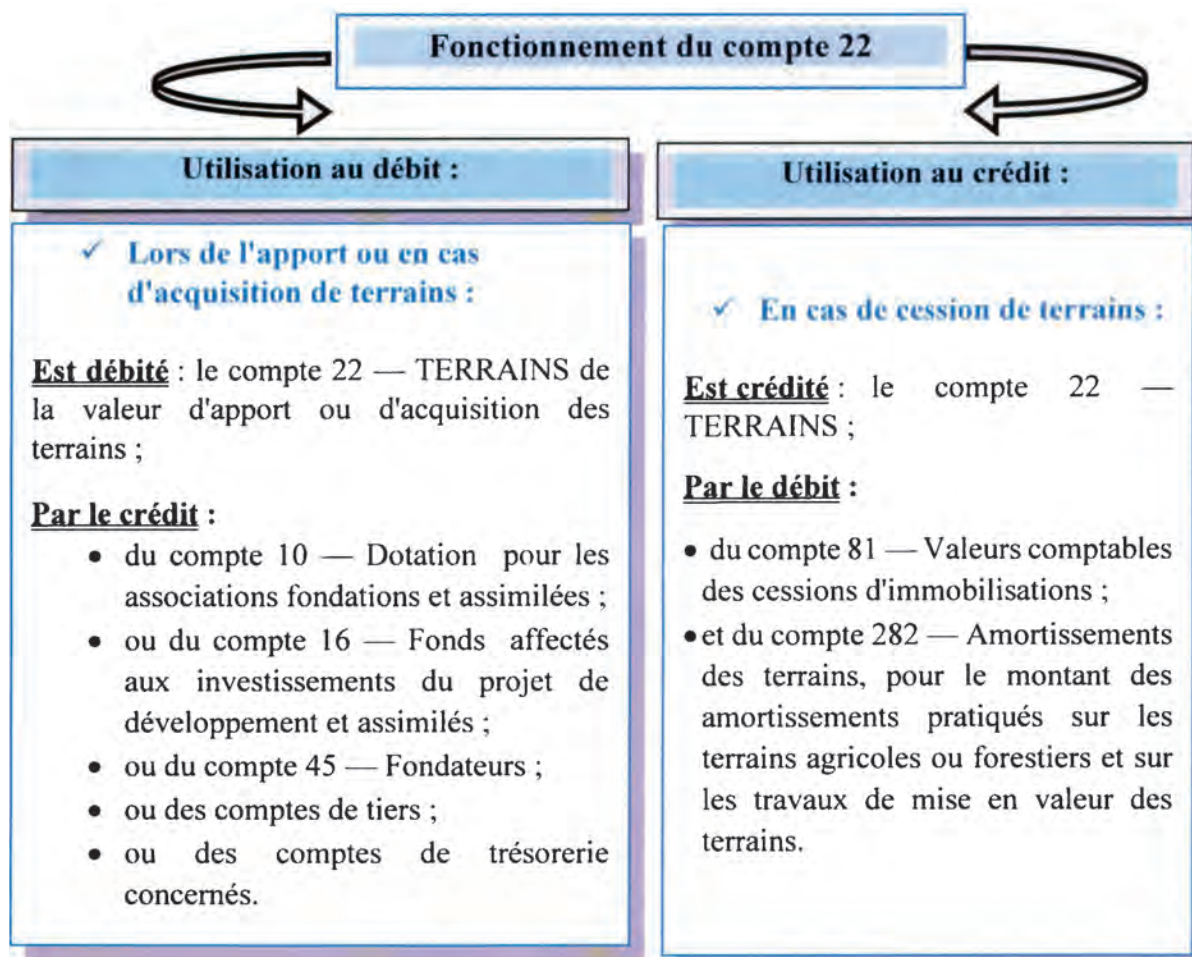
Fonctionnement du compte 22

Utilisation au débit :

✓ Lors de l'apport ou en cas d'acquisition de terrains :

Est débité : le compte 22 — TERRAINS de la valeur d'apport ou d'acquisition des terrains ;

Par le crédit :

- du compte 10 — Dotation pour les associations fondations et assimilées ;
- ou du compte 16 — Fonds affectés aux investissements du projet de développement et assimilés ;
- ou du compte 45 — Fondateurs ;
- ou des comptes de tiers ;
- ou des comptes de trésorerie concernés.

Utilisation au crédit :

✓ En cas de cession de terrains :

Est crédité : le compte 22 — TERRAINS ;

Par le débit :

- du compte 81 — Valeurs comptables des cessions d'immobilisations ;
- et du compte 282 — Amortissements des terrains, pour le montant des amortissements pratiqués sur les terrains agricoles ou forestiers et sur les travaux de mise en valeur des terrains.